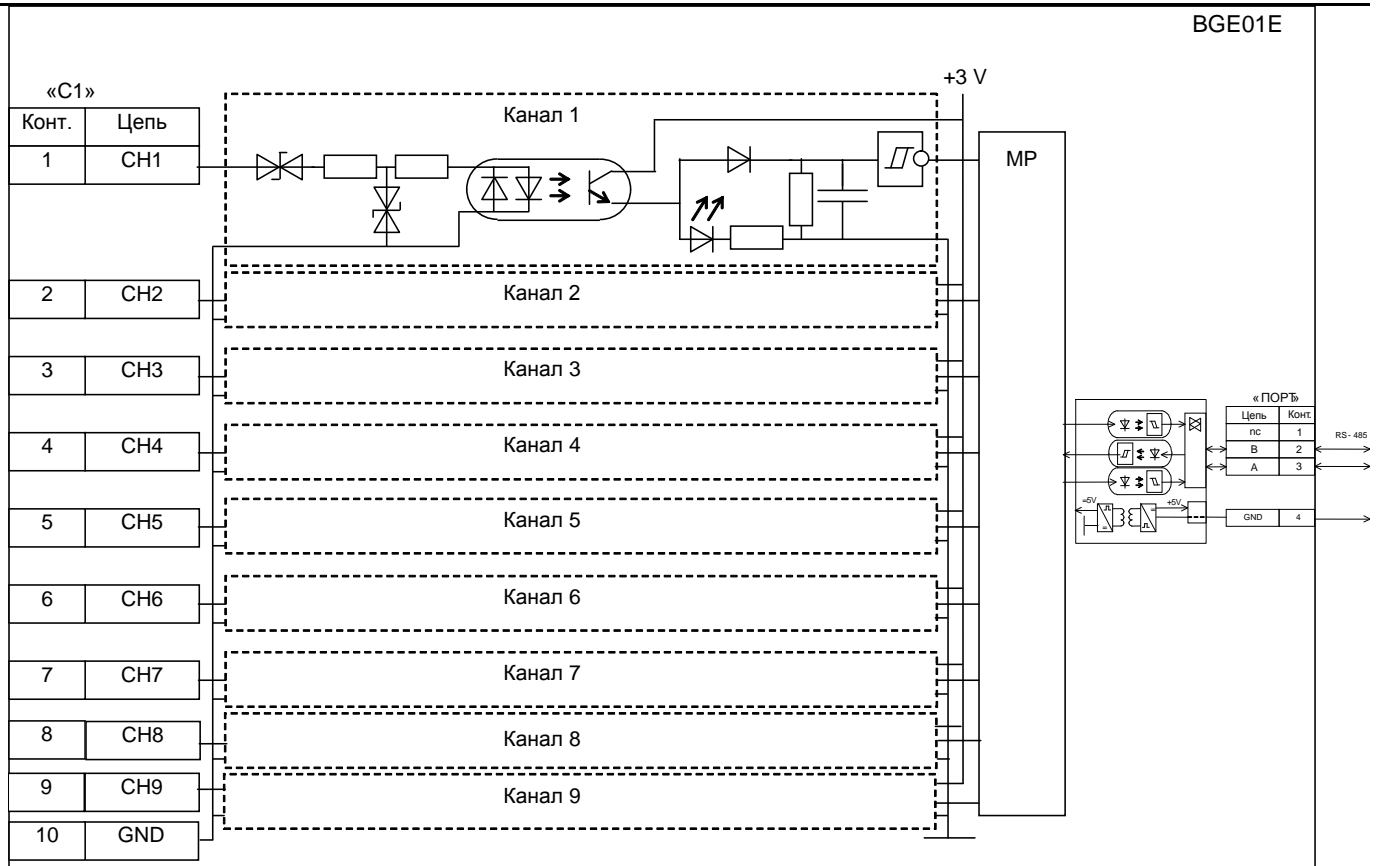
BGE01E

«C1»

| Конт. | Цепь |
|---|---|
| 1 | CH1 |
| 2 | CH2 |
| 3 | CH3 |
| 4 | CH4 |
| 5 | CH5 |
| 6 | CH6 |
| 7 | CH7 |
| 8 | CH8 |
| 9 | CH9 |
| 10 | GND |

+3 V

Канал 1

MP

Канал 2

Канал 3

Канал 4

Канал 5

Канал 6

Канал 7

Канал 8

Канал 9

«ПОРТ»

| Цепь | Конт. |
|---|---|
| nc | 1 |
| B | 2 |
| A | 3 |
| GND | 4 |

RS- 485

=5V

+5V